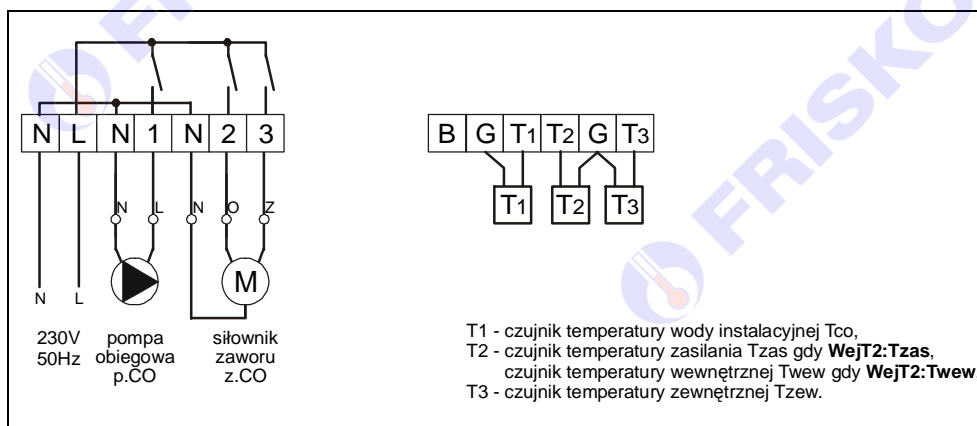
N L N 1 N 2 3

N L N O Z

M

N L

230V 50Hz

pompa obiegowa p.CO

siłownik zaworu z.CO

B G $T_1$ $T_2$ G $T_3$

$T_1$ $T_2$ $T_3$

T1 - czujnik temperatury wody instalacyjnej Tco,
T2 - czujnik temperatury zasilania Tzas gdy **WejT2:Tzas**,
czujnik temperatury wewnętrznej Twew gdy **WejT2:Twew**
T3 - czujnik temperatury zewnętrznej Tzew.

FRISKO FRISKO FRISKO